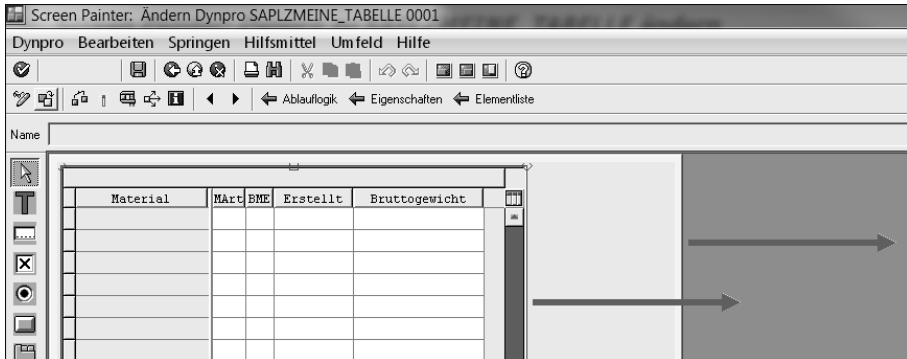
Screen Painter: Ändern Dynpro SAPLZMEINE_TABELLE 0001

Dynpro Bearbeiten Springen Hilfsmittel Umfeld Hilfe

Ablauflogik Eigenschaften Elementliste

Name

| Material | MArt | BME | Erstellt | Bruttogewicht |
|---|---|---|---|---|
| | | | | |
| | | | | |
| | | | | |
| | | | | |
| | | | | |
| | | | | |